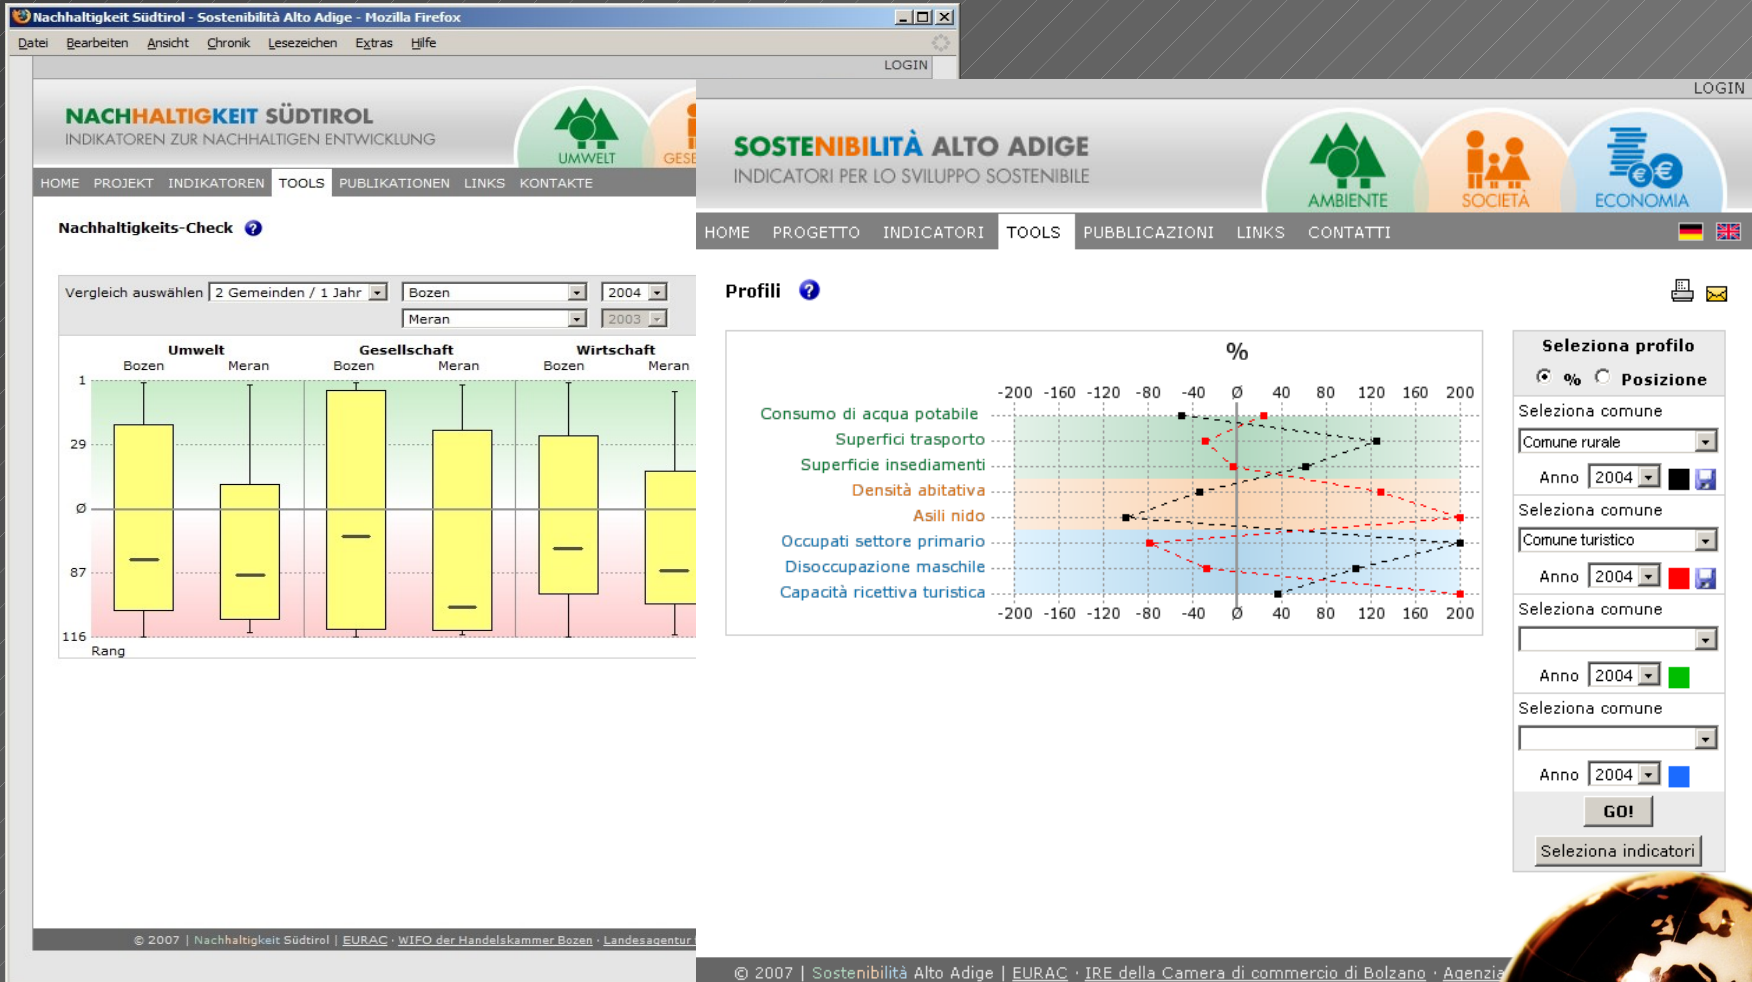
Nachhaltigkeit Südtirol - Sostenibilità Alto Adige - Mozilla Firefox

Datei Bearbeiten Ansicht Chronik Lesezeichen Extras Hilfe

LOGIN

NACHHALTIGKEIT SÜDTIROL
INDIKATOREN ZUR NACHHALTIGEN ENTWICKLUNG

UMWELT GESE

HOME PROJEKT INDIKATOREN TOOLS PUBLIKATIONEN LINKS KONTAKTE

Nachhaltigkeits-Check

Vergleich auswählen 2 Gemeinden / 1 Jahr Bozen 2004
Meran 2003

| Umwelt | | Gesellschaft | | Wirtschaft | |
|---|---|---|---|---|---|
| Bozen | Meran | Bozen | Meran | Bozen | Meran |

1
29
Ø
87
116
Rang

© 2007 | Nachhaltigkeit Südtirol | EURAC · WIFO der Handelskammer Bozen · Landesagentur

LOGIN

SOSTENIBILITÀ ALTO ADIGE
INDICATORI PER LO SVILUPPO SOSTENIBILE

AMBIENTE SOCIETÀ ECONOMIA

HOME PROGETTO INDICATORI TOOLS PUBBLICAZIONI LINKS CONTATTI

Profili

%

-200 -160 -120 -80 -40 Ø 40 80 120 160 200

Consumo di acqua potabile
Superfici trasporto
Superficie insediamenti
Densità abitativa
Asili nido
Occupati settore primario
Disoccupazione maschile
Capacità ricettiva turistica

-200 -160 -120 -80 -40 Ø 40 80 120 160 200

Seleziona profilo
% Posizione
Seleziona comune
Comune rurale
Anno 2004
Seleziona comune
Comune turistico
Anno 2004
Seleziona comune
Anno 2004
Seleziona comune
Anno 2004
GO!
Seleziona indicatori

© 2007 | Sostenibilità Alto Adige | EURAC · IRE della Camera di commercio di Bolzano · Agenzia